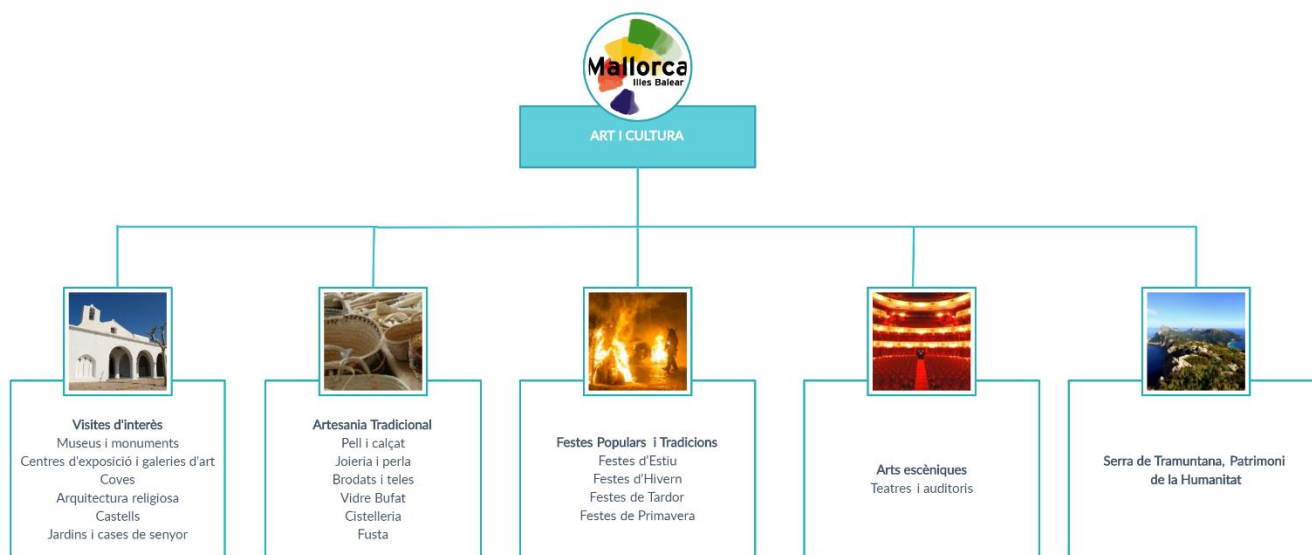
Mallorca
Illes Balear

ART I CULTURA

Visites d'interès
Museus i monuments
Centres d'exposició i galeries d'art
Coves
Arquitectura religiosa
Castells
Jardins i cases de senyor

Artesania Tradicional
Pell i calçat
Joieria i perla
Brodats i teles
Vidre Bufat
Cistelleria
Fusta

Festes Populars i Tradicions
Festes d'Estiu
Festes d'Hivern
Festes de Tardor
Festes de Primavera

Arts escèniques
Teatres i auditoris

Serra de Tramuntana, Patrimoni de la Humanitat